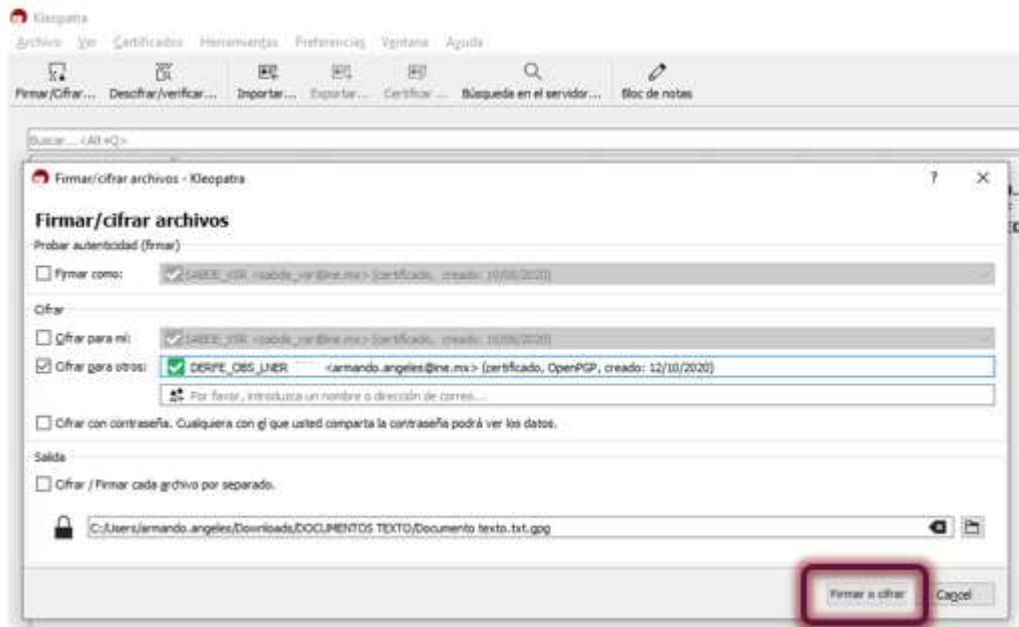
Kleopatra

Archivo Ver Certificados Herramientas Preferencias Ventana Ayuda

Firmar/Cifrar... Descifrar/verificar... Importar... Exportar... Certificar... Búsqueda en el servidor... Bloc de notas

Buscar... <Alt+Q>

Firmar/cifrar archivos - Kleopatra

?

×

Firmar/cifrar archivos

Probar autenticidad (firmar)

Firmar como: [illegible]

Cifrar

Cifrar para mí: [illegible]

Cifrar para otros: DERFE_OBS_LNER <armando.angeles@ine.mx> (certificado, OpenPGP, creado: 12/10/2020)

Por favor, introduzca un nombre o dirección de correo...

Cifrar con contraseña. Cualquiera con el que usted comparta la contraseña podrá ver los datos.

Salida

Cifrar / Firmar cada archivo por separado.

C:/Users/armando.angeles/Downloads/DOCUMENTOS TEXTO/Documento texto.txt.gpg

Firmar o cifrar

Cancel